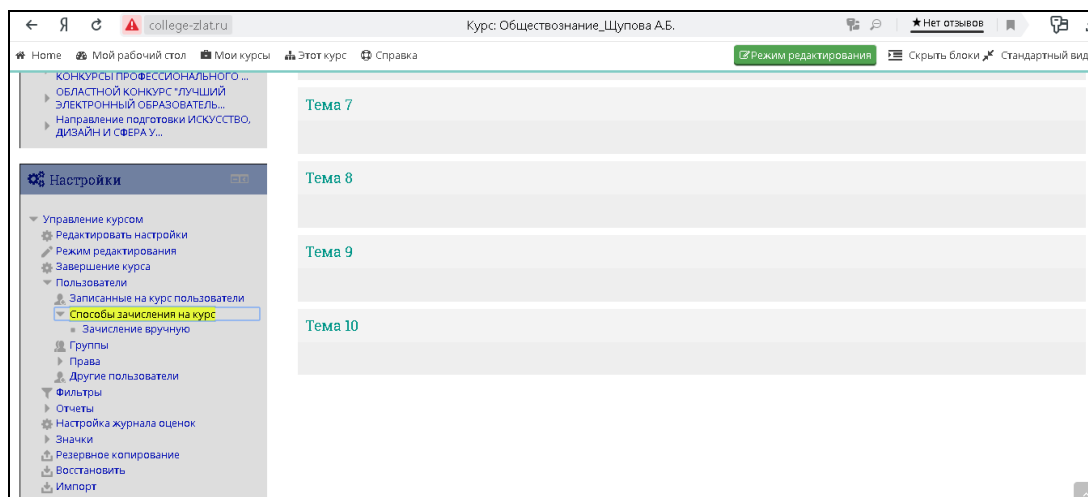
college-zlat.ru

Курс: Обществознание_Щупова А.Б.

★ Нет отзывов

Home Мой рабочий стол Мои курсы Этот курс Справка

Режим редактирования Скрыть блоки Стандартный вид

КОНКУРСЫ ПРОФЕССИОНАЛЬНОГО ...
ОБЛАСТНОЙ КОНКУРС "ЛУЧШИЙ ЭЛЕКТРОННЫЙ ОБРАЗОВАТЕЛЬ...
Направление подготовки ИСКУССТВО, ДИЗАЙН И СФЕРА У...

Настройки

Управление курсом
Редактировать настройки
Режим редактирования
Завершение курса
Пользователи
Записанные на курс пользователи
Способы зачисления на курс
Зачисление вручную
Группы
Права
Другие пользователи
Фильтры
Отчеты
Настройка журнала оценок
Значки
Резервное копирование
Восстановить
Импорт

Тема 7

Тема 8

Тема 9

Тема 10